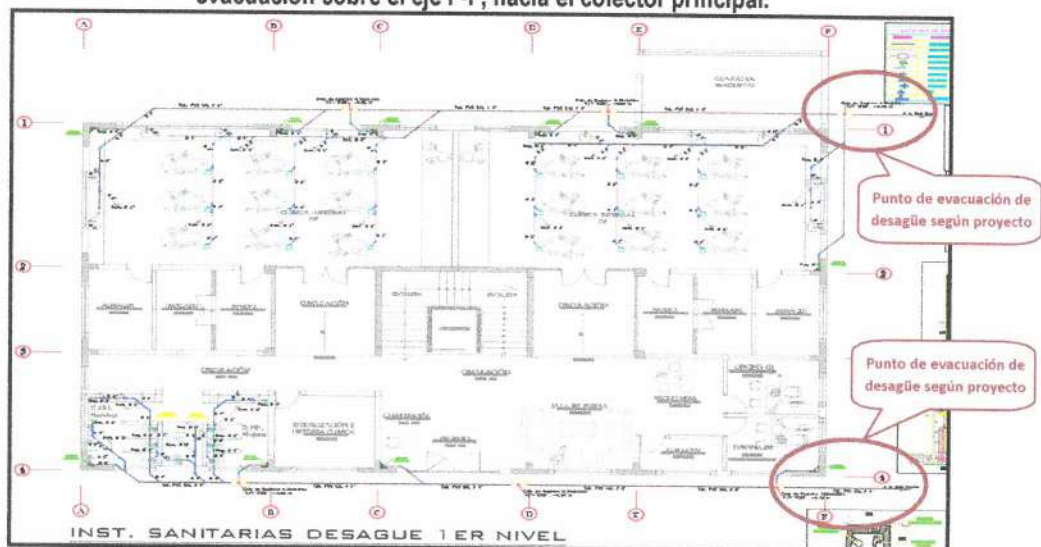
evacuación sobre el eje F-F, hacia el colector principal.

A B C D E F

1 2 3 4

CLINICA - INFANTIL

CLINICA - INTEGRAL

CIRCULACION

CIRCULACION

CIRCULACION

CIRCULACION

ESTERILIZACION E HISTORIA CLINICA

SALA DE ESPERA

Punto de evacuación de desagüe según proyecto

Punto de evacuación de desagüe según proyecto

INST. SANITARIAS DESAGUE 1ER NIVEL